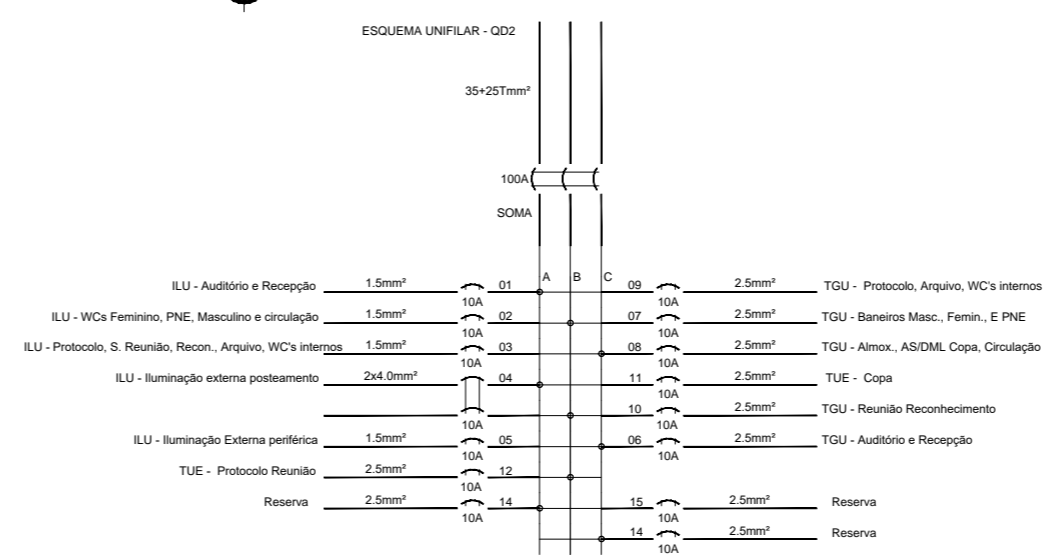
ESQUEMA UNIFILAR - QD2

35+25Tmm²

100A

SOMA

A B C

ILU - Auditório e Recepção 1.5mm² 10A 01
ILU - WCs Feminino, PNE, Masculino e circulação 1.5mm² 10A 02
ILU - Protocolo, S. Reunião, Recon., Arquivo, WC's internos 1.5mm² 10A 03
ILU - Iluminação externa posteamento 2x4.0mm² 10A 04
ILU - Iluminação Externa periférica 1.5mm² 10A 05
TUE - Protocolo Reunião 2.5mm² 10A 12
Reserva 2.5mm² 10A 14

09 10A 2.5mm² TGU - Protocolo, Arquivo, WC's internos
07 10A 2.5mm² TGU - Baneiros Masc., Femin., E PNE
08 10A 2.5mm² TGU - Almox., AS/DML Copa, Circulação
11 10A 2.5mm² TUE - Copa
10 10A 2.5mm² TGU - Reunião Reconhecimento
06 10A 2.5mm² TGU - Auditório e Recepção
15 10A 2.5mm² Reserva
14 10A 2.5mm² Reserva